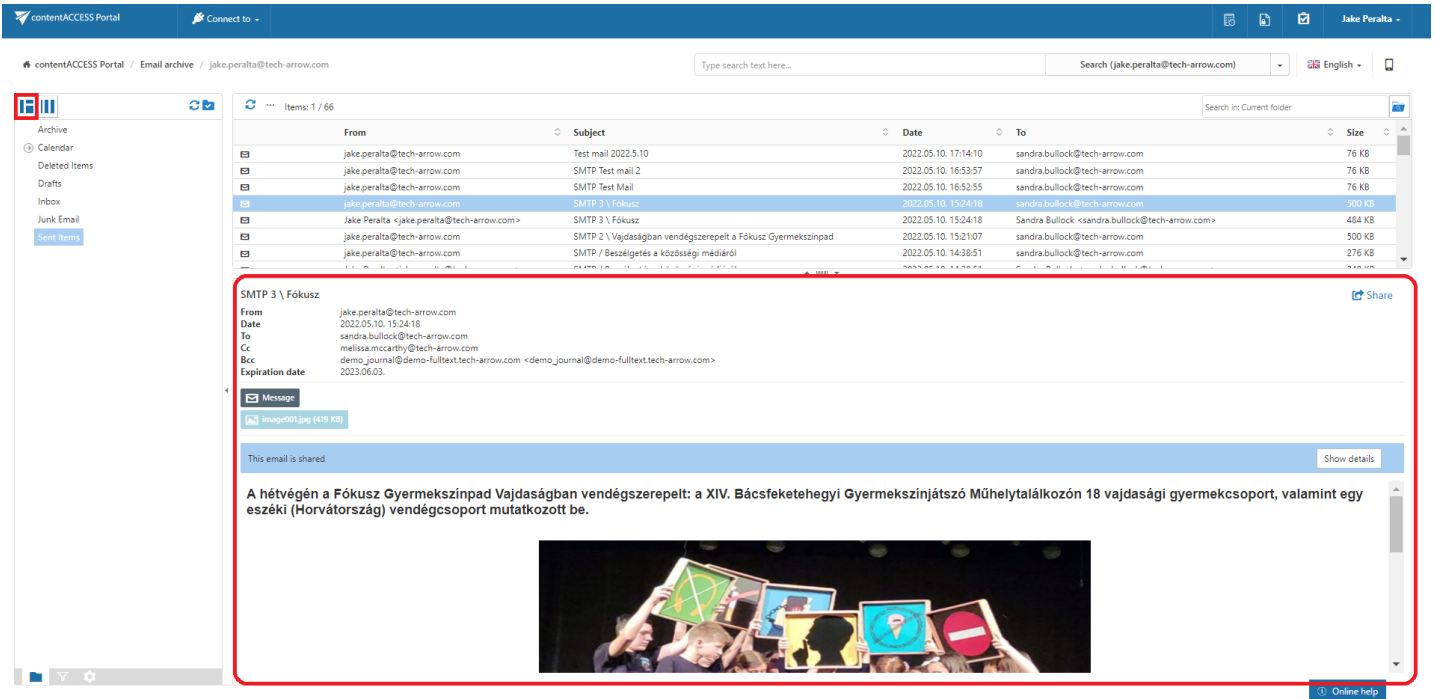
contentACCESS Portal   Connect to ▾   Jake Peralta ▾

contentACCESS Portal / Email archive / jake.peralta@tech-arrow.com   Type search text here...   Search (jake.peralta@tech-arrow.com)   English ▾

Archive
Calendar
Deleted Items
Drafts
Inbox
Junk Email
Sent Items

Items: 1 / 66   Search in: Current folder

| From | Subject | Date | To | Size |
|---|---|---|---|---|
| jake.peralta@tech-arrow.com | Test mail 2022.5.10 | 2022.05.10. 17:14:10 | sandra.bullock@tech-arrow.com | 76 KB |
| jake.peralta@tech-arrow.com | SMTP Test mail 2 | 2022.05.10. 16:53:57 | sandra.bullock@tech-arrow.com | 76 KB |
| jake.peralta@tech-arrow.com | SMTP Test Mail | 2022.05.10. 16:52:55 | sandra.bullock@tech-arrow.com | 76 KB |
| jake.peralta@tech-arrow.com | SMTP 3 \ Fókusz | 2022.05.10. 15:24:18 | sandra.bullock@tech-arrow.com | 500 KB |
| Jake Peralta <jake.peralta@tech-arrow.com> | SMTP 3 \ Fókusz | 2022.05.10. 15:24:18 | Sandra Bullock <sandra.bullock@tech-arrow.com> | 484 KB |
| jake.peralta@tech-arrow.com | SMTP 2 \ Vajdaságban vendégszerepelt a Fókusz Gyermekszínpad | 2022.05.10. 15:21:07 | sandra.bullock@tech-arrow.com | 500 KB |
| jake.peralta@tech-arrow.com | SMTP / Beszélgetés a közösségi médiáról | 2022.05.10. 14:38:51 | sandra.bullock@tech-arrow.com | 276 KB |

SMTP 3 \ Fókusz   Share
From jake.peralta@tech-arrow.com
Date 2022.05.10. 15:24:18
To sandra.bullock@tech-arrow.com
Cc melissa.mccarthy@tech-arrow.com
Bcc demo_journal@demo-fulltext.tech-arrow.com <demo_journal@demo-fulltext.tech-arrow.com>
Expiration date 2023.06.03.

Message
image001.jpg (419 KB)

This email is shared   Show details

A hétvégén a Fókusz Gyermekszínpad Vajdaságban vendégszerepelt: a XIV. Bácsfeketehegyi Gyermekszínjátszó Műhelytalálkozón 18 vajdasági gyermekcsoport, valamint egy eszéki (Horvátország) vendégcsoport mutatkozott be.

Online help